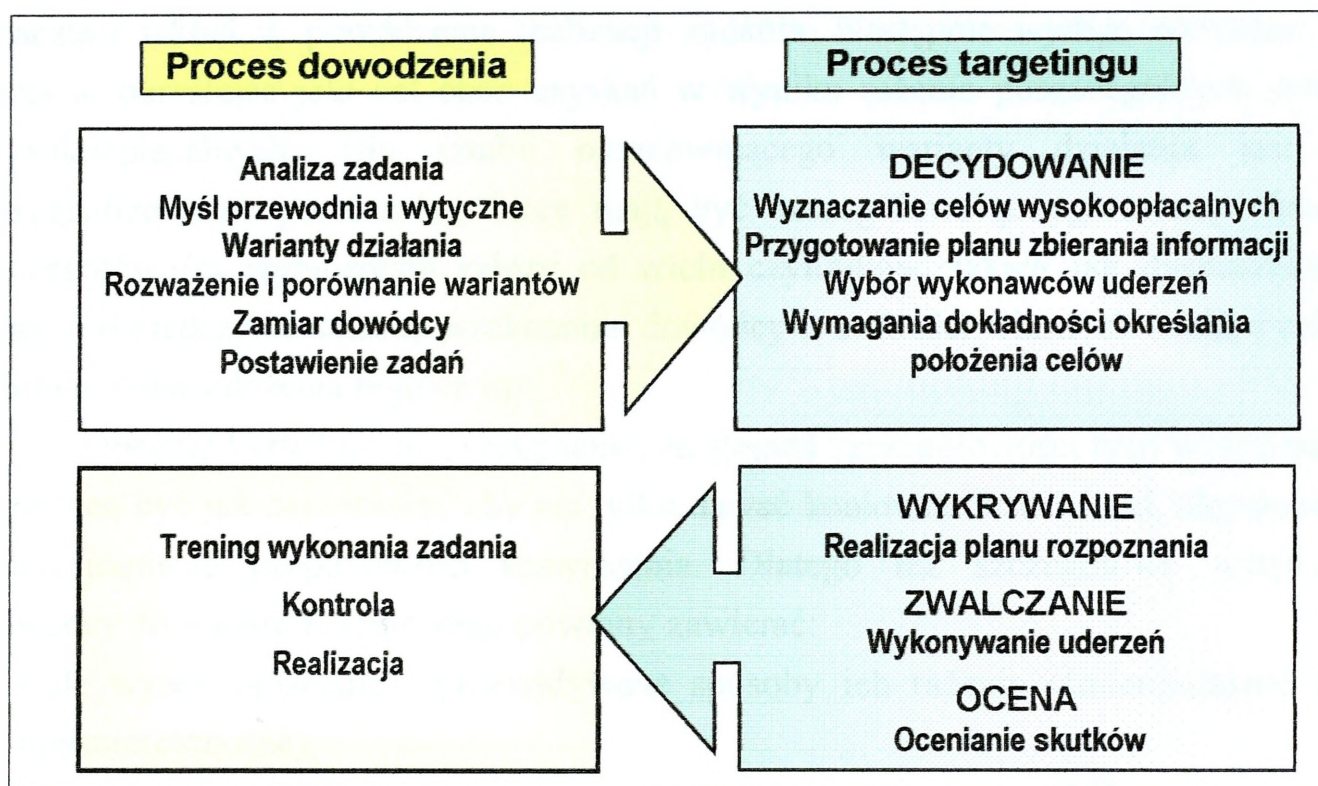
Proces dowodzenia

Proces targetingu

Analiza zadania
Myśl przewodnia i wytyczne
Warianty działania
Rozważenie i porównanie wariantów
Zamiar dowódcy
Postawienie zadań

DECYDOWANIE
Wyznaczanie celów wysokoopłacalnych
Przygotowanie planu zbierania informacji
Wybór wykonawców uderzeń
Wymagania dokładności określania położenia celów

Trening wykonania zadania
Kontrola
Realizacja

WYKRYWANIE
Realizacja planu rozpoznania
ZWALCZANIE
Wykonywanie uderzeń
OCENA
Ocenianie skutków